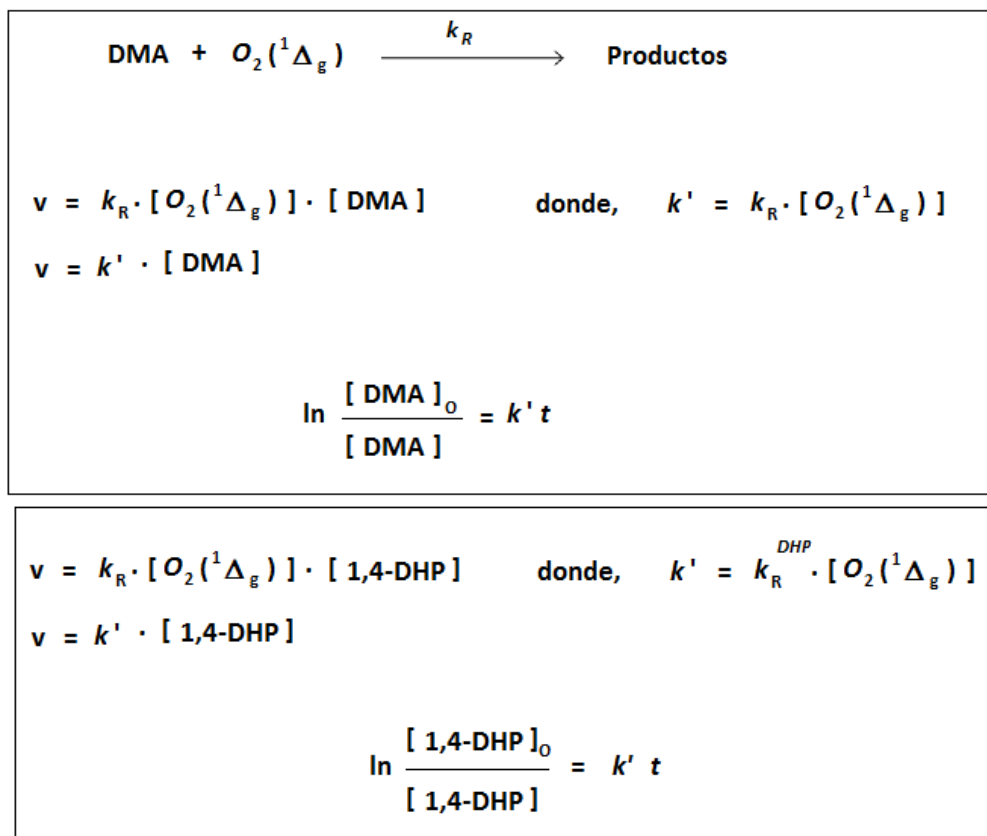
$\text{DMA} + O_2(^1\Delta_g) \xrightarrow{k_R} \text{Productos}$

$v = k_R \cdot [O_2(^1\Delta_g)] \cdot [\text{DMA}]$ donde, $k' = k_R \cdot [O_2(^1\Delta_g)]$

$v = k' \cdot [\text{DMA}]$

$\ln \frac{[\text{DMA}]_0}{[\text{DMA}]} = k' t$

$v = k_R \cdot [O_2(^1\Delta_g)] \cdot [\text{1,4-DHP}]$ donde, $k' = k_R^{DHP} \cdot [O_2(^1\Delta_g)]$

$v = k' \cdot [\text{1,4-DHP}]$

$\ln \frac{[\text{1,4-DHP}]_0}{[\text{1,4-DHP}]} = k' t$